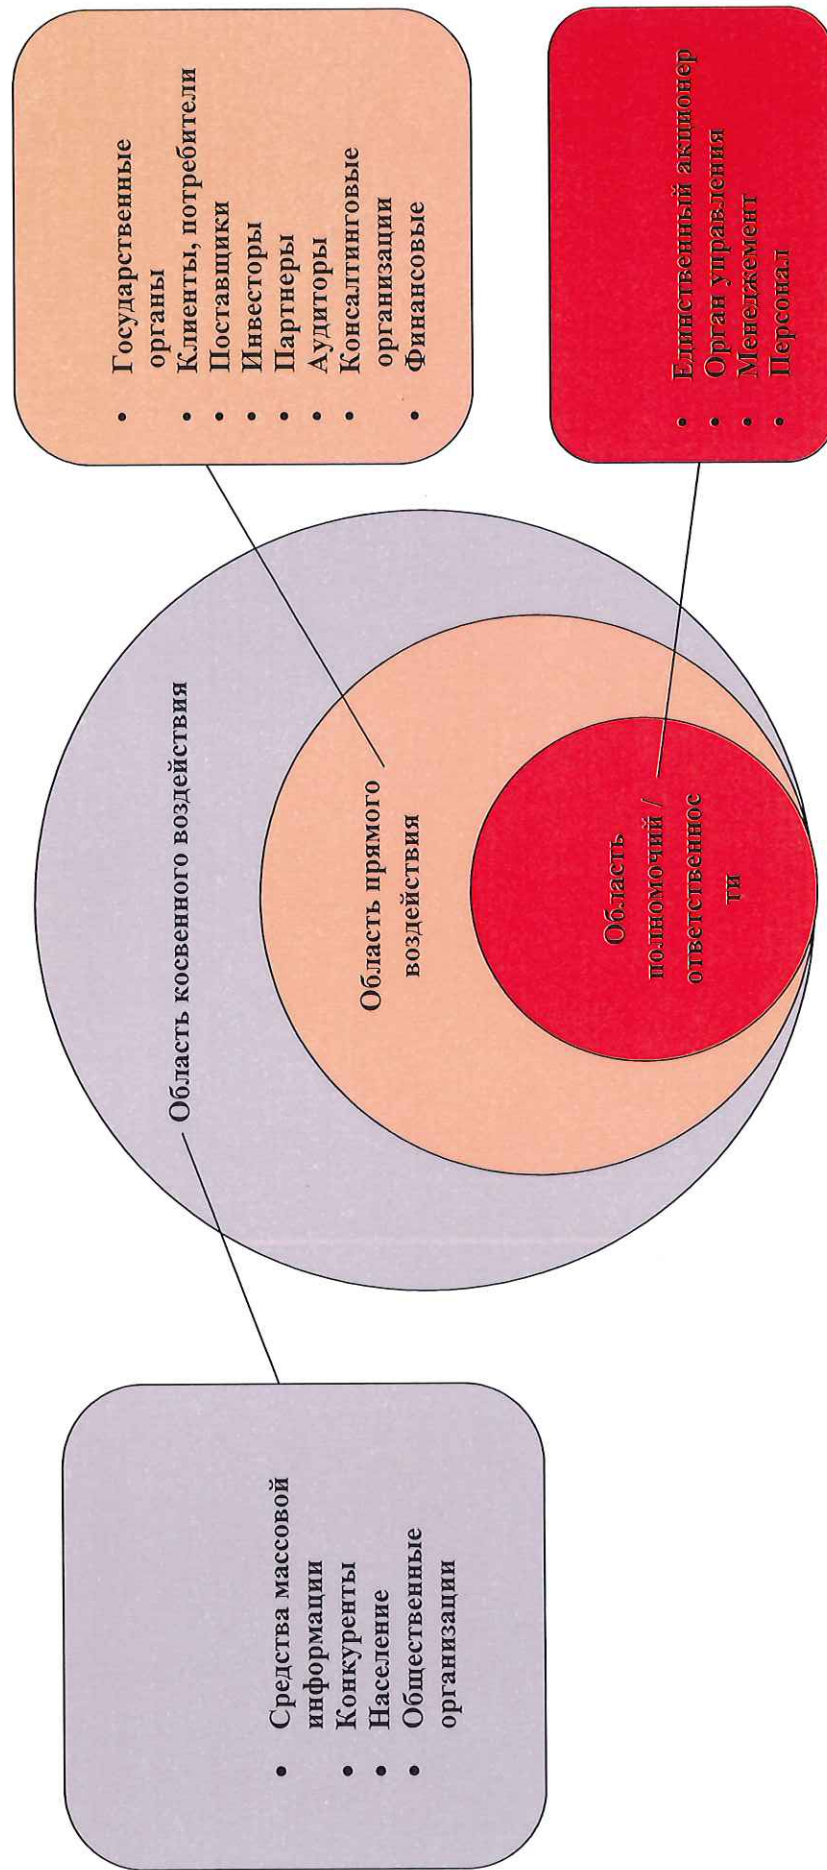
- Государственные органы
- Клиенты, потребители
- Поставщики
- Инвесторы
- Партнеры
- Аудиторы
- Консалтинговые организации
- Финансовые

- Единственный акционер
- Орган управления
- Менеджмент
- Персонал

Область косвенного воздействия

Область прямого воздействия

Область полномочий / ответственнос ти

- Средства массовой информации
- Конкуренты
- Население
- Общественные организации